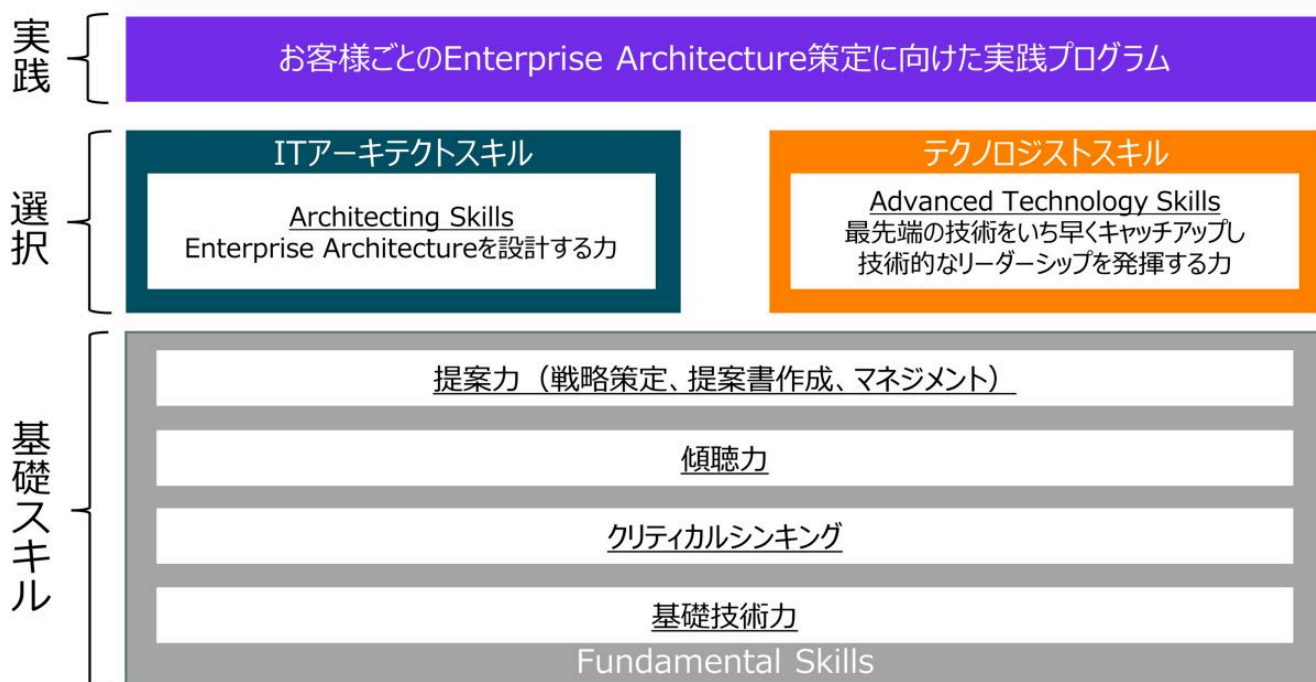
実践

お客様ごとのEnterprise Architecture策定に向けた実践プログラム

選択

ITアーキテクトスキル

Architecting Skills
Enterprise Architectureを設計する力

テクノロジストスキル

Advanced Technology Skills
最先端の技術をいち早くキャッチアップし技術的なリーダーシップを発揮する力

基礎スキル

提案力（戦略策定、提案書作成、マネジメント）

傾聴力

クリティカルシンキング

基礎技術力

Fundamental Skills